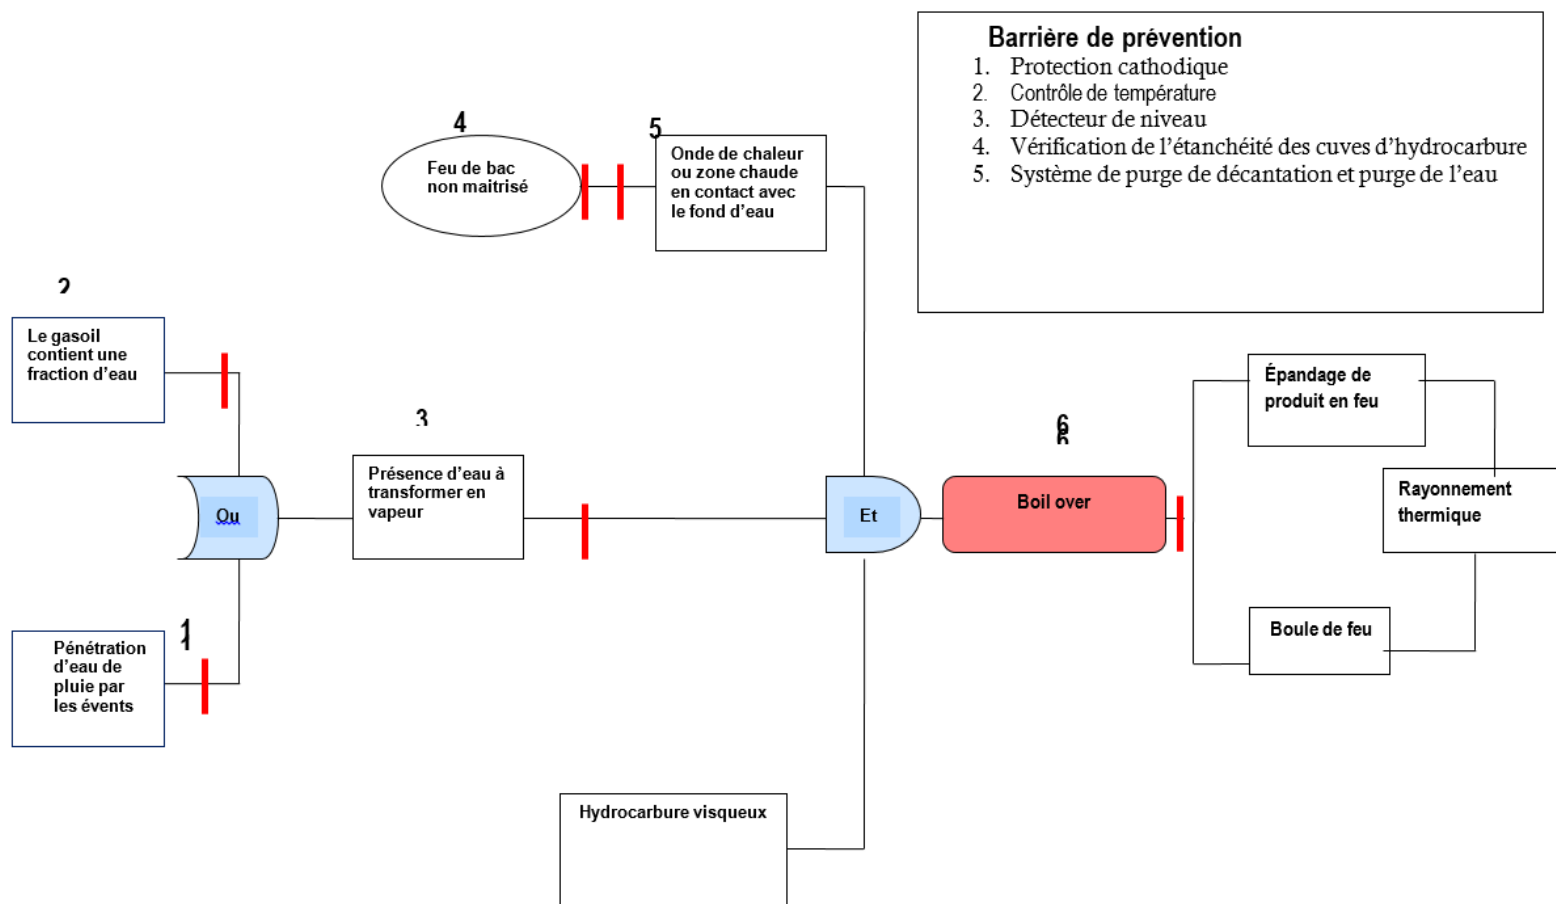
Barrière de prévention
1. Protection cathodique
2. Contrôle de température
3. Détecteur de niveau
4. Vérification de l'étanchéité des cuves d'hydrocarbure
5. Système de purge de décantation et purge de l'eau

4

Feu de bac non maitrisé

5

Onde de chaleur ou zone chaude en contact avec le fond d'eau

2

Le gasoil contient une fraction d'eau

3

Présence d'eau à transformer en vapeur

Ou

1

Pénétration d'eau de pluie par les évents

Et

6

Boil over

Épandage de produit en feu

Rayonnement thermique

Boule de feu

Hydrocarbure visqueux